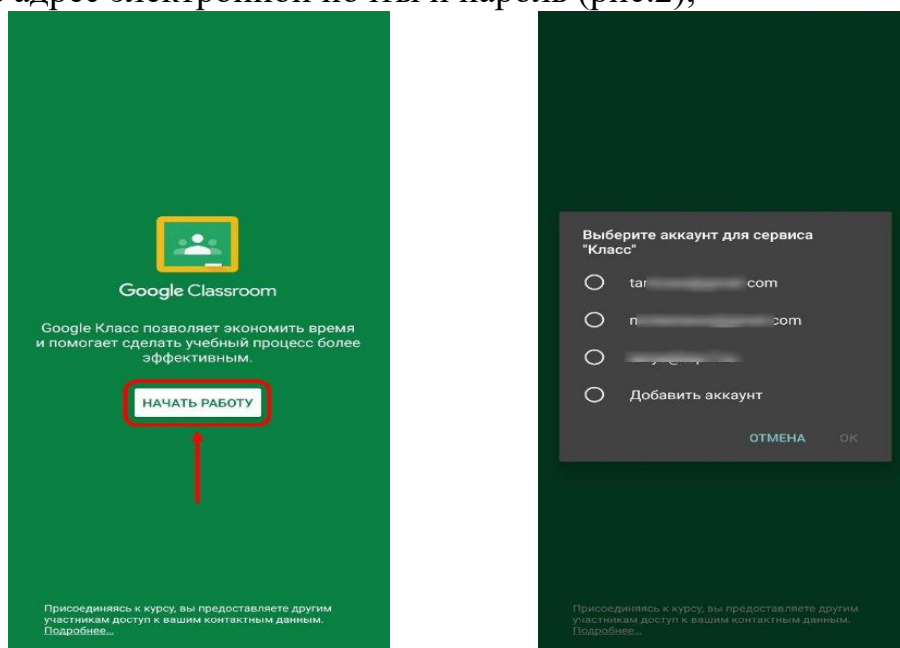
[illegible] адрес электронной почты и пароль (рис.2);

Google Classroom

Google Класс позволяет экономить время и помогает сделать учебный процесс более эффективным.

НАЧАТЬ РАБОТУ

Присоединяясь к курсу, вы предоставляете другим участникам доступ к вашим контактным данным. Подробнее...

Выберите аккаунт для сервиса "Класс"

tar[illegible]com

n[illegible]com

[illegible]

Добавить аккаунт

ОТМЕНА OK

Присоединяясь к курсу, вы предоставляете другим участникам доступ к вашим контактным данным. Подробнее...